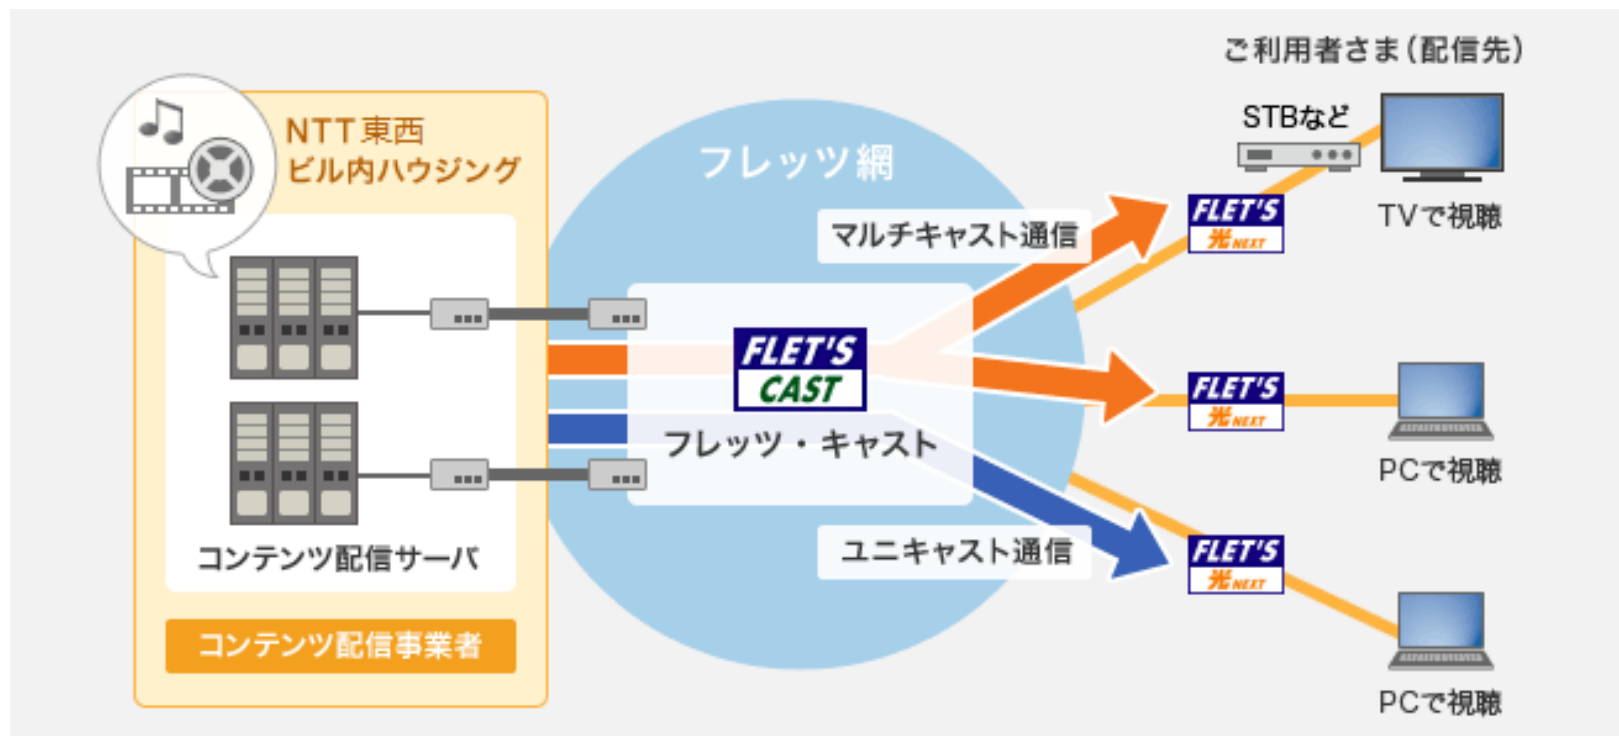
ご利用者さま（配信先）

NTT東西
ビル内ハウジング

フレッツ網

STBなど

マルチキャスト通信

FLET'S
光NEXT

TVで視聴

FLET'S
CAST

フレッツ・キャスト

FLET'S
光NEXT

PCで視聴

ユニキャスト通信

FLET'S
光NEXT

コンテンツ配信サーバ

コンテンツ配信事業者

PCで視聴